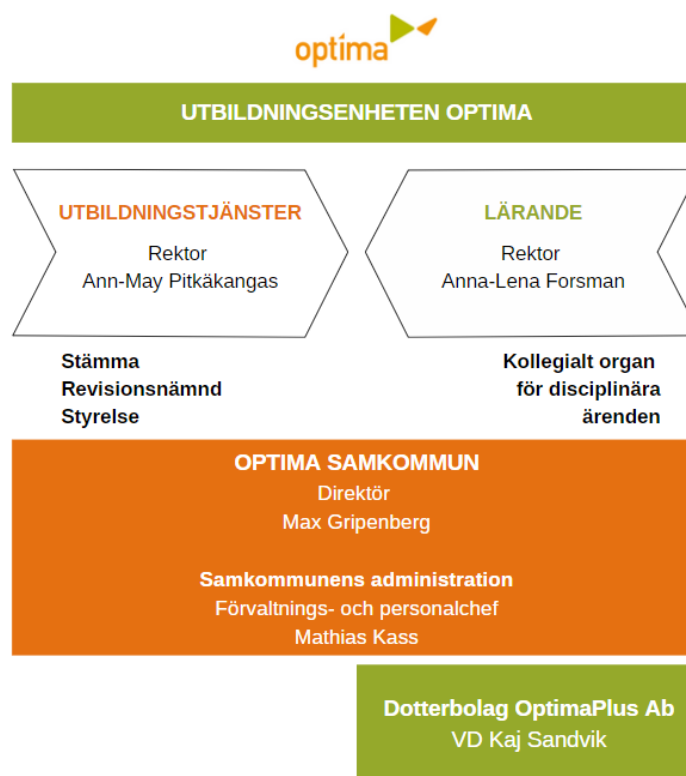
optíma

UTBILDNINGSENHETEN OPTIMA

UTBILDNINGSTJÄNSTER
Rektor
Ann-May Pitkäkangas

LÄRANDE
Rektor
Anna-Lena Forsman

Stämma
Revisionsnämnd
Styrelse

Kollegialt organ
för disciplinära
ärenden

OPTIMA SAMKOMMUN
Direktör
Max Gripenberg

Samkommunens administration
Förvaltnings- och personalchef
Mathias Kass

Dotterbolag OptimaPlus Ab
VD Kaj Sandvik